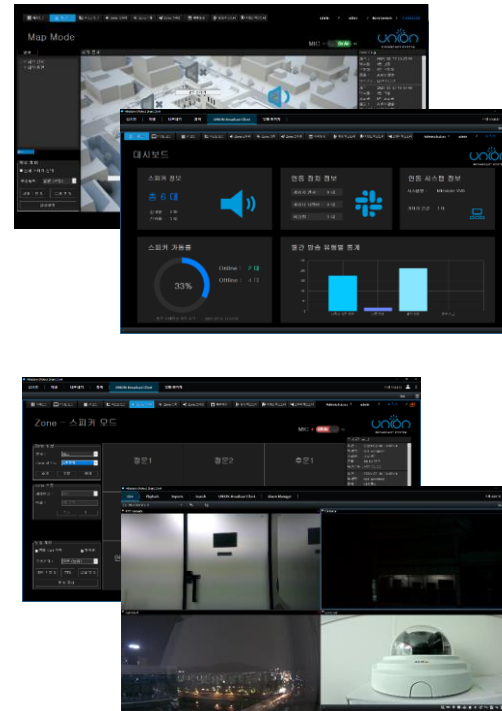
Map Mode

MIC

UNION

대시보드

스피커 정보

총 6 대

33%

Online : 2 대

Offline : 4 대

스피커 가동률

연동 장비 정보

연동 시스템 정보

UNION

UNION Broadcast Client

Zone - 스피커 모드

정문1

정문2

후문1

UNION

Live

Playback

Reports

Search

UNION Broadcast Client

Alarm Manager